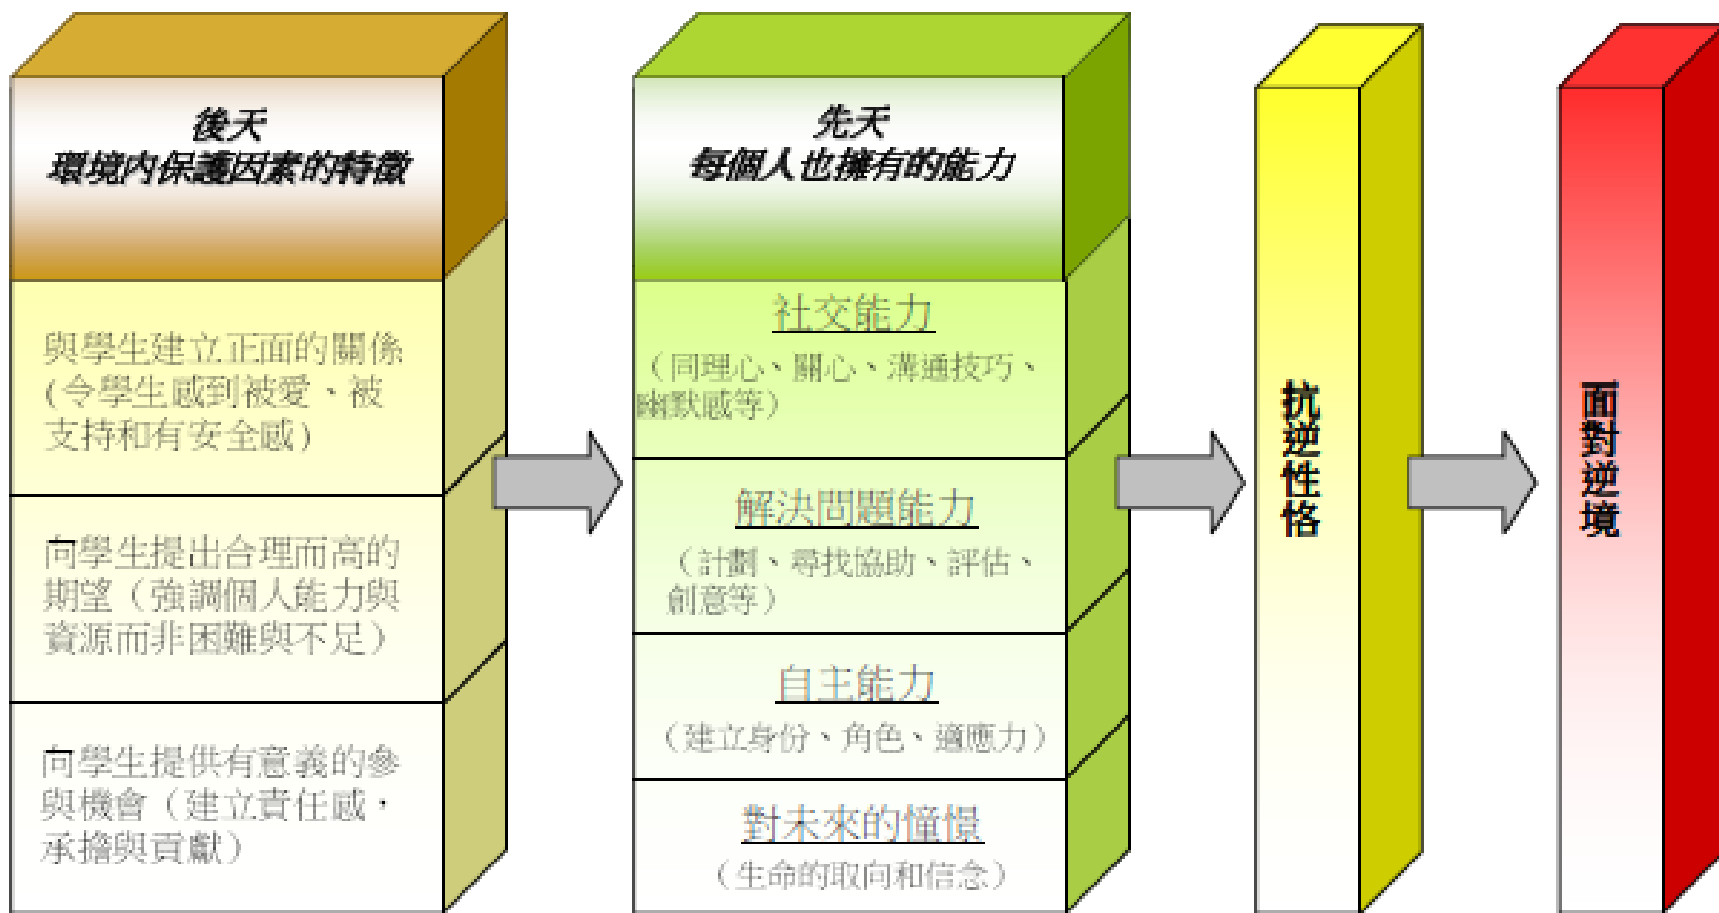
後天
環境內保護因素的特徵

與學生建立正面的關係（令學生感到被愛、被支持和有安全感）

向學生提出合理而高的期望（強調個人能力與資源而非困難與不足）

向學生提供有意義的參與機會（建立責任感，承擔與貢獻）

先天
每個人也擁有的能力

社交能力
（同理心、關心、溝通技巧、幽默感等）

解決問題能力
（計劃、尋找協助、評估、創意等）

自主能力
（建立身份、角色、適應力）

對未來的憧憬
（生命的取向和信念）

抗逆性格

面對逆境